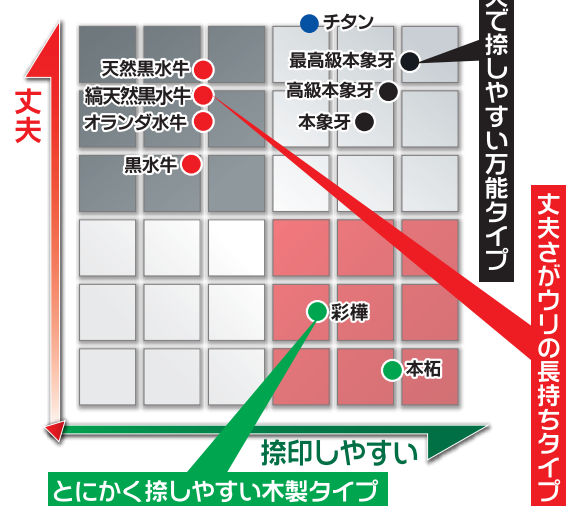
丈夫

チタン

最高級本象牙

高級本象牙

本象牙

天然黒水牛

縞天然黒水牛

オランダ水牛

黒水牛

彩樺

本柘

捺印しやすい

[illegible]で捺しやすい万能タイプ

丈夫さがウリの長持ちタイプ

とにかく捺しやすい木製タイプ